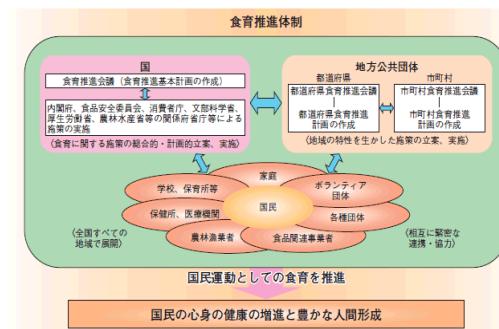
食育推進体制

国

食育推進会議（食育推進基本計画の作成）

内閣府、食品安全委員会、消費者庁、文部科学省、厚生労働省、農林水産省等の関係府省庁等による施策の実施

（食育に関する施策の総合的・計画的立案、実施）

地方公共団体

都道府県

都道府県食育推進会議

都道府県食育推進計画の作成

市町村

市町村食育推進会議

市町村食育推進計画の作成

（地域の特性を生かした施策の立案、実施）

家庭

学校、保育所等

ボランティア団体

保健所、医療機関

国民

各種団体

農林漁業者

食品関連事業者

（全国すべての地域で展開）

（相互に緊密な連携・協力）

国民運動としての食育を推進

国民の心身の健康の増進と豊かな人間形成